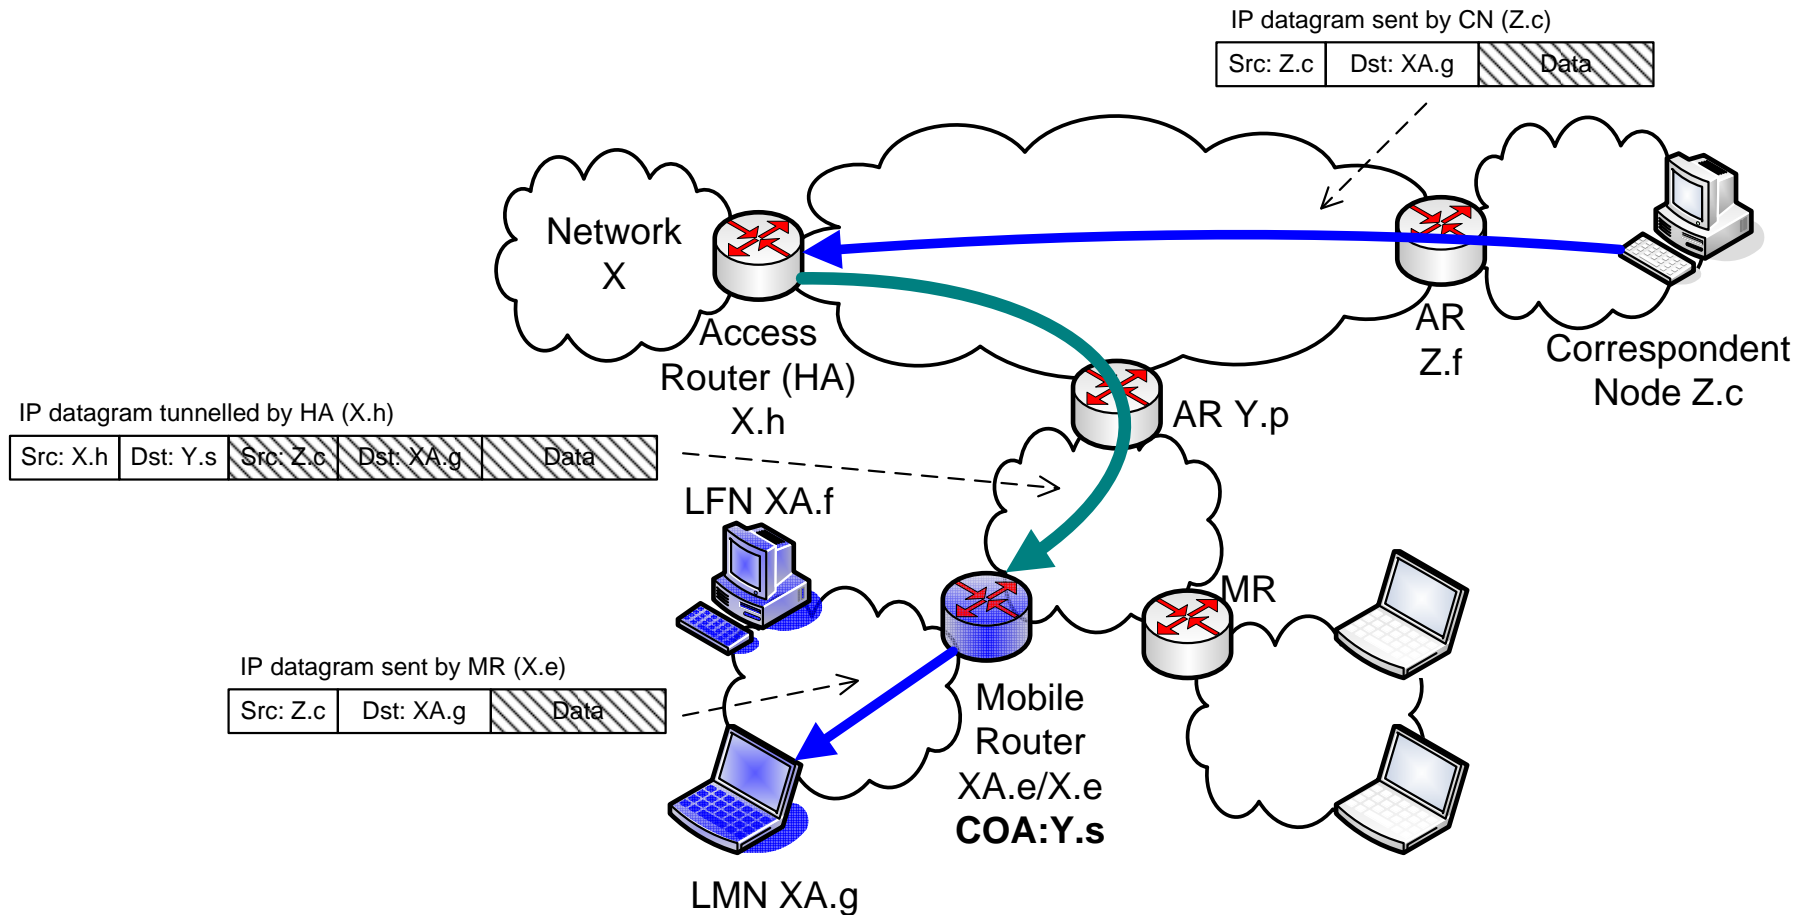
IP datagram sent by CN (Z.c)

| Src: Z.c | Dst: XA.g | Data |
|---|---|---|

Network X

Access Router (HA) X.h

AR Z.f

Correspondent Node Z.c

AR Y.p

IP datagram tunnelled by HA (X.h)

| Src: X.h | Dst: Y.s | Src: Z.c | Dst: XA.g | Data |
|---|---|---|---|---|

LFN XA.f

MR

IP datagram sent by MR (X.e)

| Src: Z.c | Dst: XA.g | Data |
|---|---|---|

Mobile Router XA.e/X.e **COA:Y.s**

LMN XA.g